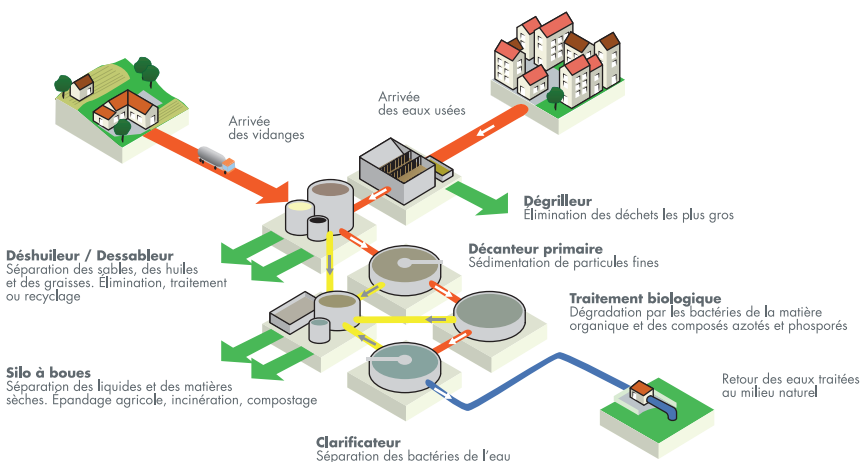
Arrivée des vidanges

Arrivée des eaux usées

Dégrilleur
Élimination des déchets les plus gros

Déshuileur / Dessableur
Séparation des sables, des huiles et des graisses. Élimination, traitement ou recyclage

Décanteur primaire
Sédimentation de particules fines

Traitement biologique
Dégradation par les bactéries de la matière organique et des composés azotés et phosporés

Silo à boues
Séparation des liquides et des matières sèches. Épandage agricole, incinération, compostage

Retour des eaux traitées au milieu naturel

Clarificateur
Séparation des bactéries de l'eau